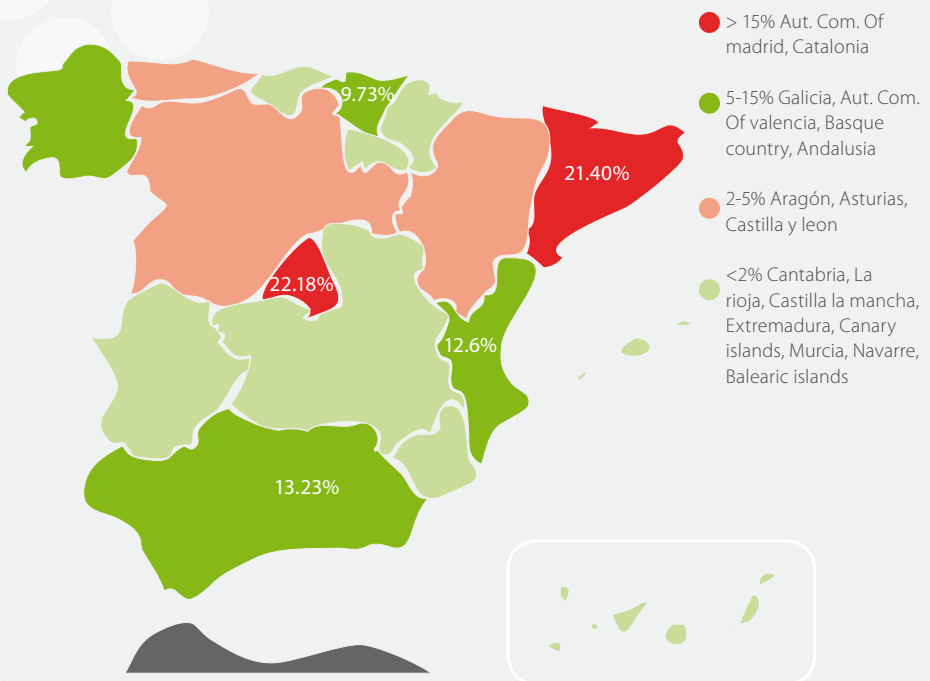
9.73%

21.40%

22.18%

12.6%

13.23%

> 15% Aut. Com. Of madrid, Catalonia

5-15% Galicia, Aut. Com. Of valencia, Basque country, Andalusia

2-5% Aragón, Asturias, Castilla y leon

<2% Cantabria, La rioja, Castilla la mancha, Extremadura, Canary islands, Murcia, Navarre, Balearic islands